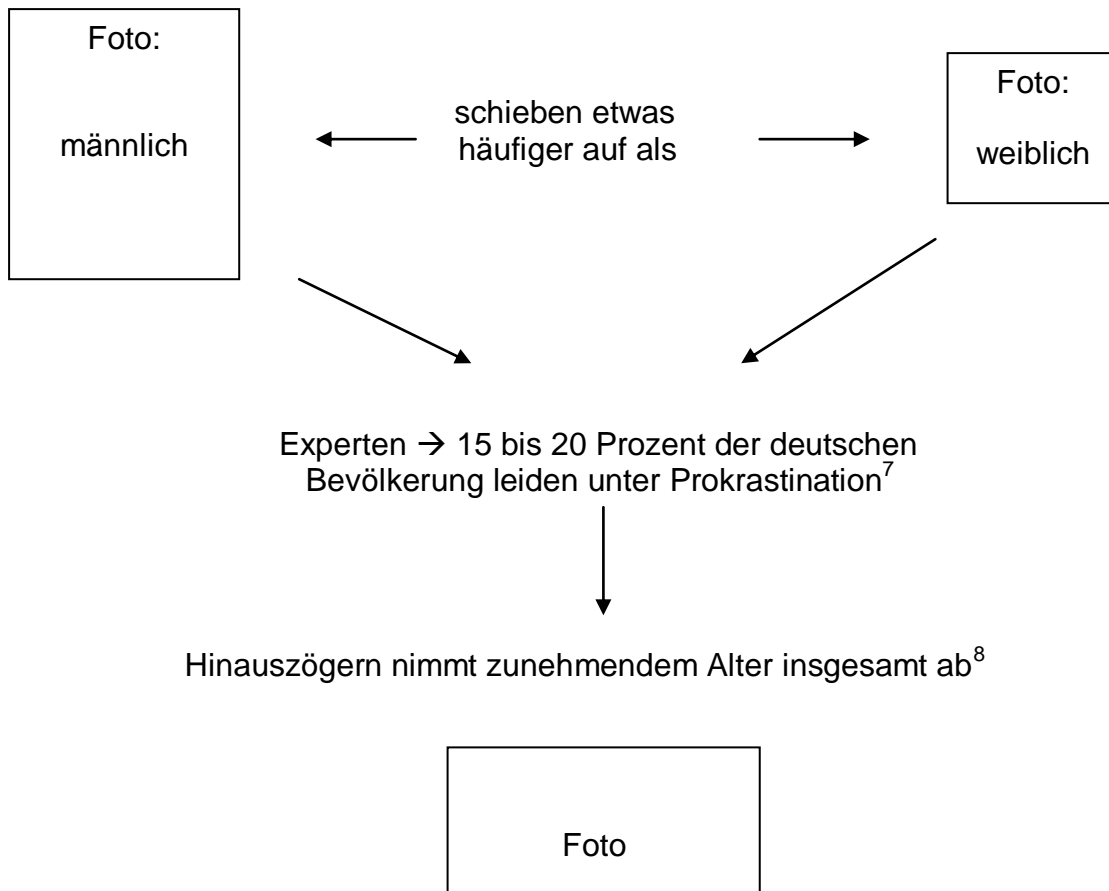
Foto:

männlich

schieben etwas häufiger auf als

Foto:

weiblich

Experten → 15 bis 20 Prozent der deutschen Bevölkerung leiden unter Prokrastination$^{7}$

Hinauszögern nimmt zunehmendem Alter insgesamt ab$^{8}$

Foto